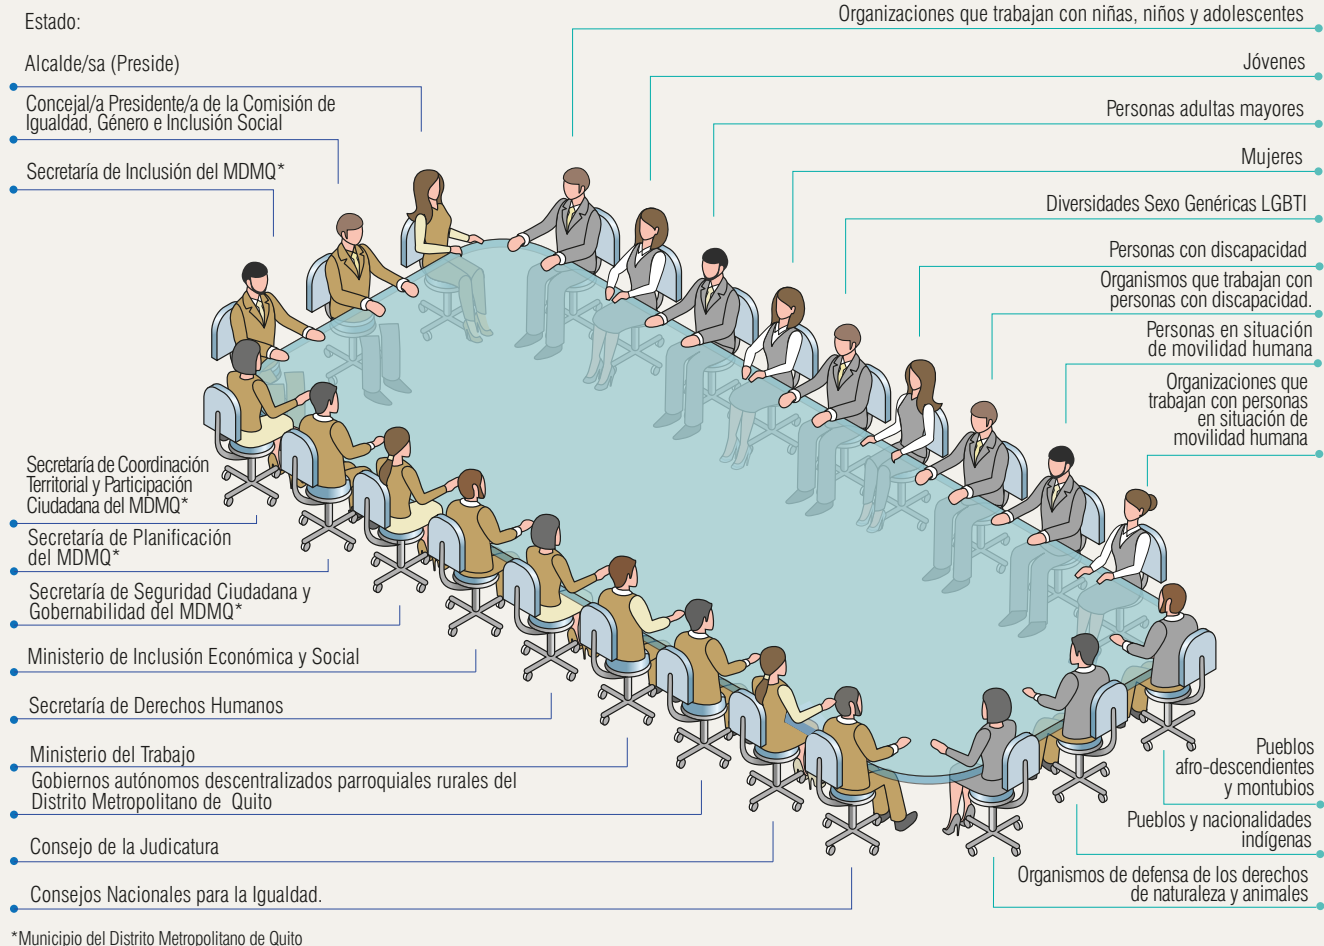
Estado:

Alcalde/sa (Preside)

Concejal/a Presidente/a de la Comisión de Igualdad, Género e Inclusión Social

Secretaría de Inclusión del MDMQ*

Secretaría de Coordinación Territorial y Participación Ciudadana del MDMQ*

Secretaría de Planificación del MDMQ*

Secretaría de Seguridad Ciudadana y Gobernabilidad del MDMQ*

Ministerio de Inclusión Económica y Social

Secretaría de Derechos Humanos

Ministerio del Trabajo

Gobiernos autónomos descentralizados parroquiales rurales del Distrito Metropolitano de Quito

Consejo de la Judicatura

Consejos Nacionales para la Igualdad.

Organizaciones que trabajan con niñas, niños y adolescentes

Jóvenes

Personas adultas mayores

Mujeres

Diversidades Sexo Genéricas LGBTI

Personas con discapacidad

Organismos que trabajan con personas con discapacidad.

Personas en situación de movilidad humana

Organizaciones que trabajan con personas en situación de movilidad humana

Pueblos afro-descendientes y montubios

Pueblos y nacionalidades indígenas

Organismos de defensa de los derechos de naturaleza y animales

*Municipio del Distrito Metropolitano de Quito